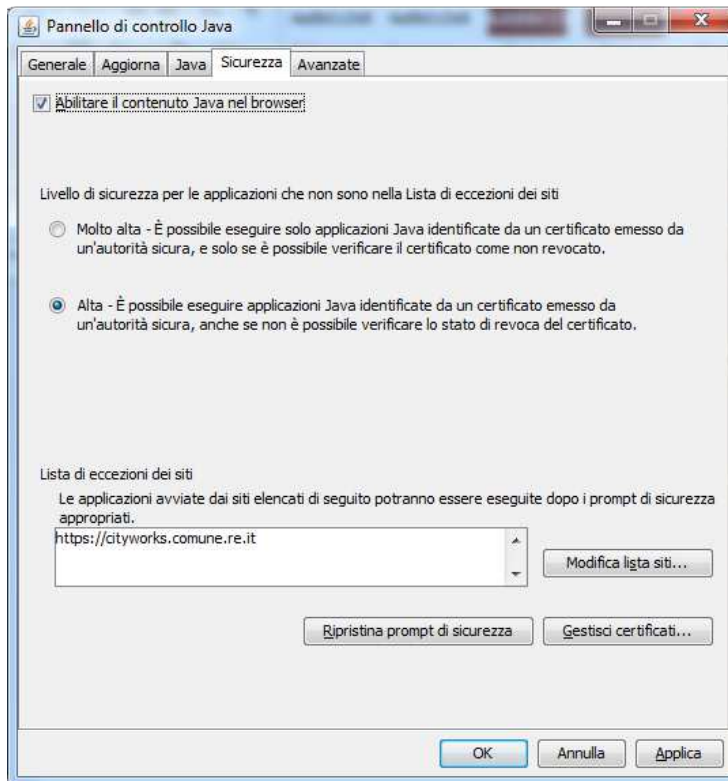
Pannello di controllo Java

Generale | Aggiorna | Java | Sicurezza | Avanzate

Abilitare il contenuto Java nel browser

Livello di sicurezza per le applicazioni che non sono nella Lista di eccezioni dei siti

Molto alta - È possibile eseguire solo applicazioni Java identificate da un certificato emesso da un'autorità sicura, e solo se è possibile verificare il certificato come non revocato.

Alta - È possibile eseguire applicazioni Java identificate da un certificato emesso da un'autorità sicura, anche se non è possibile verificare lo stato di revoca del certificato.

Lista di eccezioni dei siti

Le applicazioni avviate dai siti elencati di seguito potranno essere eseguite dopo i prompt di sicurezza appropriati.

https://cityworks.comune.re.it

Modifica lista siti...

Ripristina prompt di sicurezza

Gestisci certificati...

OK

Annulla

Applica